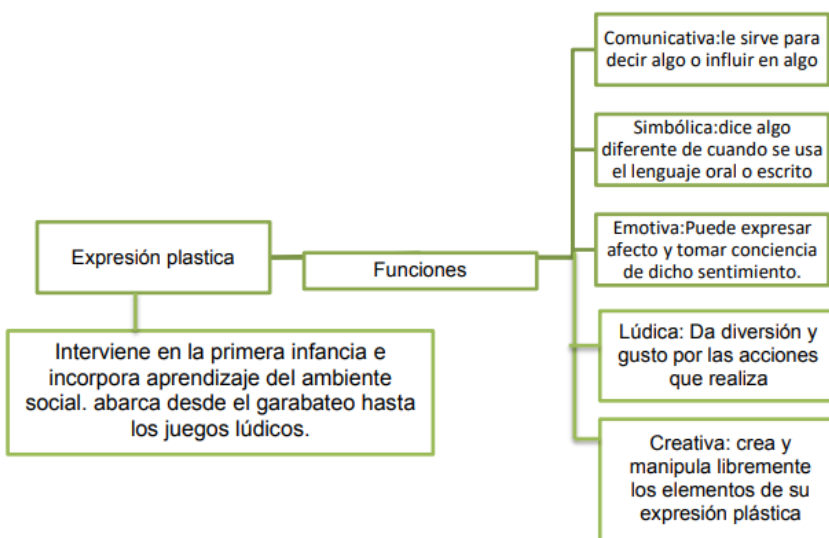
Expresión plastica

Intervie​ne en la primera infancia e incorpora aprendizaje del ambiente social. abarca desde el garabateo hasta los juegos lúdicos.

Funciones

Comunicativa:le sirve para decir algo o influir en algo

Simbólica:dice algo diferente de cuando se usa el lenguaje oral o escrito

Emotiva:Puede expresar afecto y tomar conciencia de dicho sentimiento.

Lúdica: Da diversión y gusto por las acciones que realiza

Creativa: crea y manipula libremente los elementos de su expresión plástica